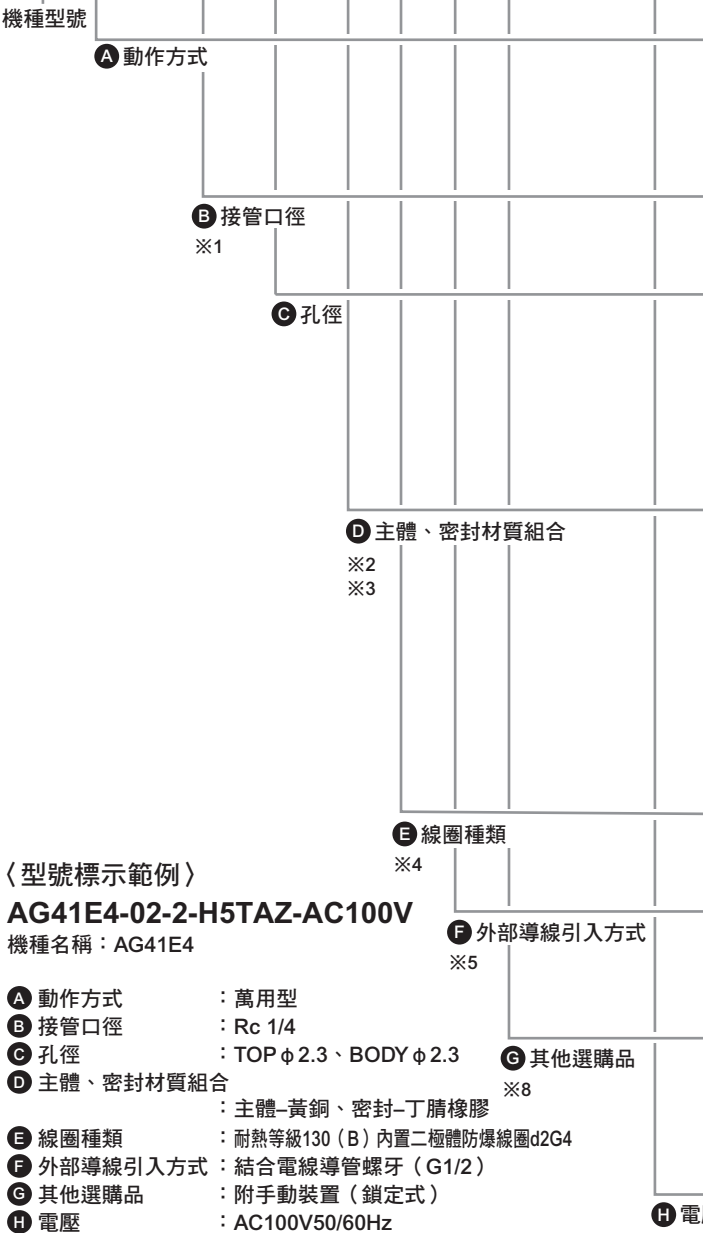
機種型號

A 動作方式

B 接管口徑
※1

C 孔徑

D 主體、密封材質組合
※2
※3

E 線圈種類
※4

F 外部導線引入方式
※5

G 其他選購品
※8

H 電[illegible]

〈型號標示範例〉
AG41E4-02-2-H5TAZ-AC100V
機種名稱：AG41E4

A 動作方式 ：萬用型
B 接管口徑 ：Rc 1/4
C 孔徑 ：TOP ϕ 2.3、BODY ϕ 2.3
D 主體、密封材質組合
：主體–黃銅、密封–丁腈橡膠
E 線圈種類 ：耐熱等級130（B）內置二極體防爆線圈d2G4
F 外部導線引入方式：結合電線導管螺牙（G1/2）
G 其他選購品 ：附手動裝置（鎖定式）
H 電壓 ：AC100V50/60Hz